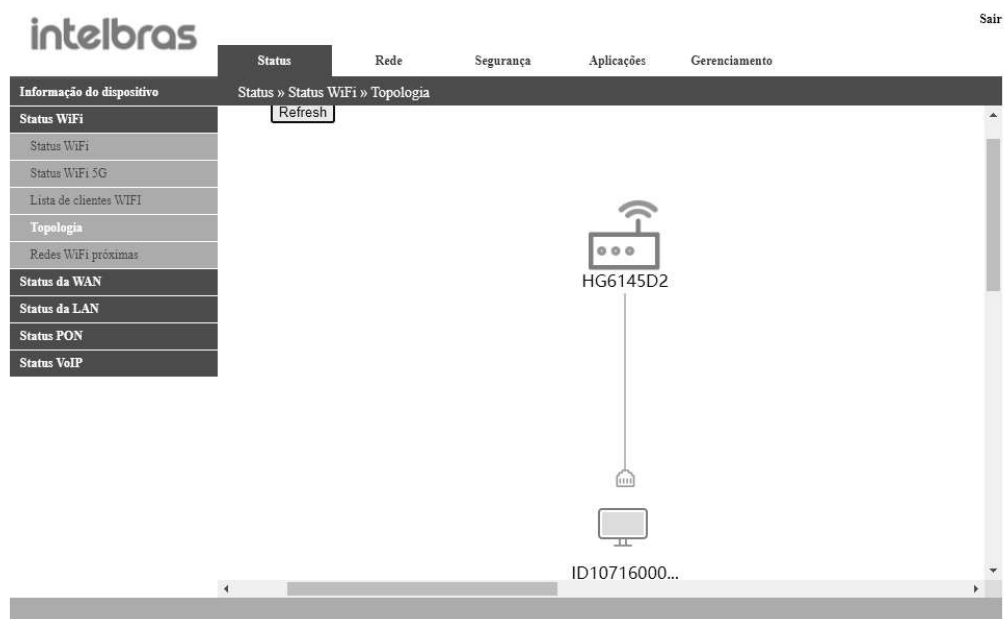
intelbras

Sair

Status Rede Segurança Aplicações Gerenciamento

Informação do dispositivo
Status WiFi
Status WiFi
Status WiFi 5G
Lista de clientes WIFI
Topologia
Redes WiFi próximas
Status da WAN
Status da LAN
Status PON
Status VoIP

Status » Status WiFi » Topologia

Refresh

HG6145D2

ID10716000...